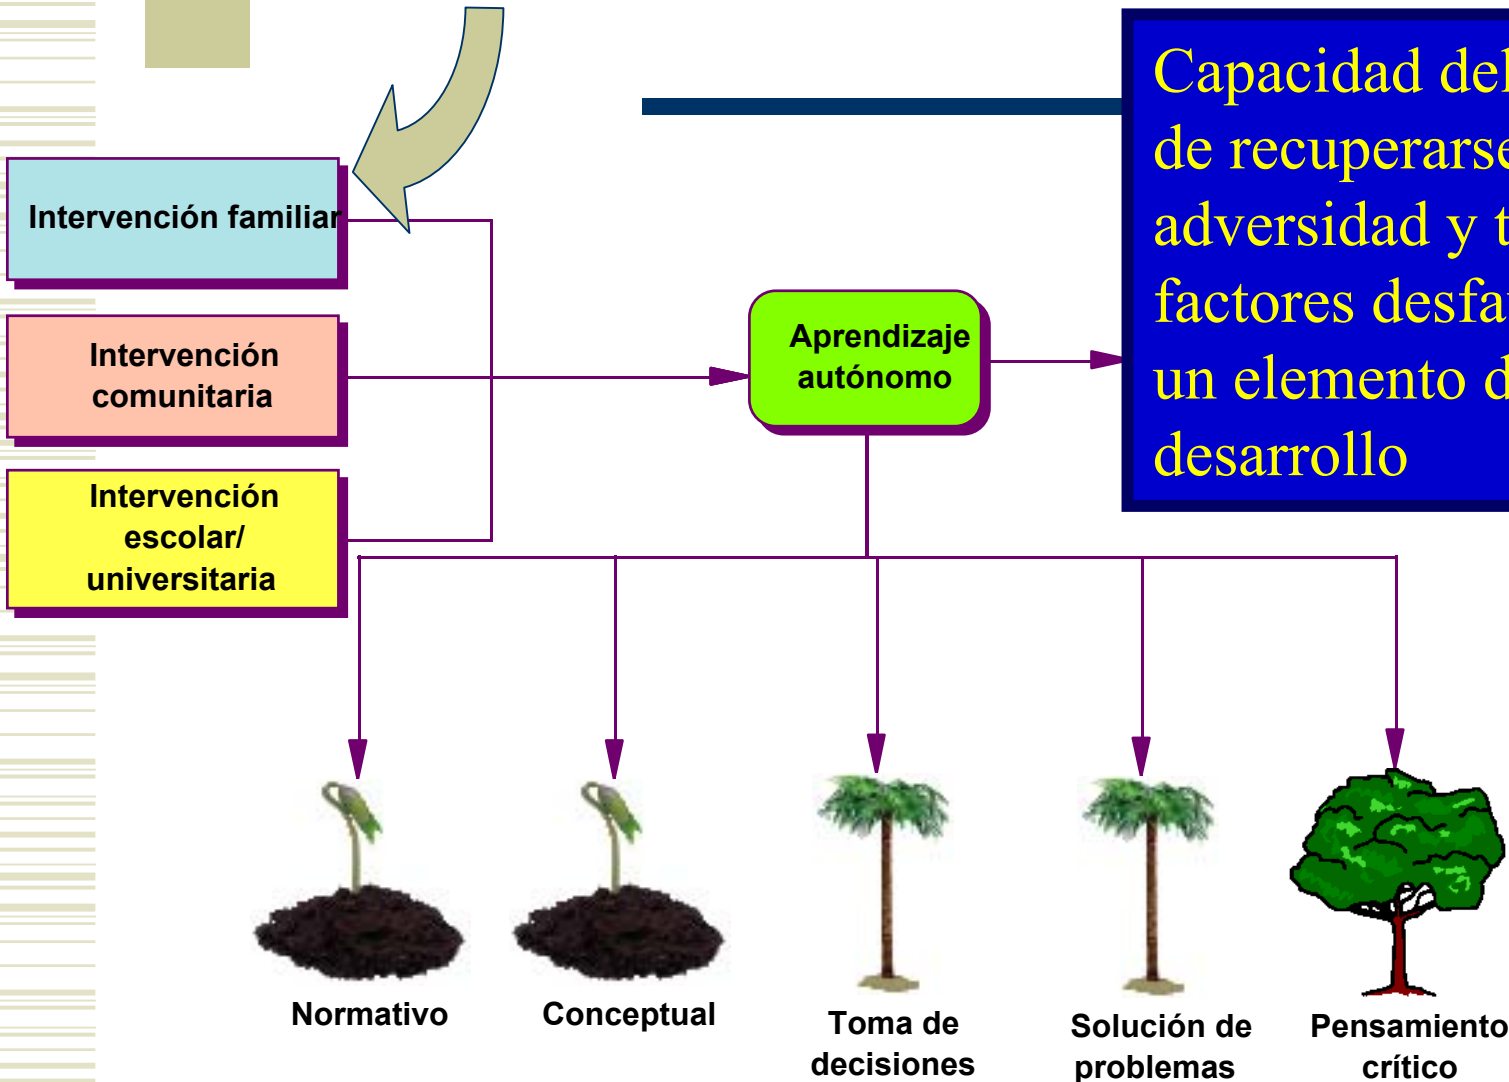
Intervención familiar

Intervención comunitaria

Intervención escolar/ universitaria

Aprendizaje autónomo

Capacidad del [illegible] de recuperarse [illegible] adversidad y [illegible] factores desfa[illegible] un elemento d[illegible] desarrollo

Normativo

Conceptual

Toma de decisiones

Solución de problemas

Pensamiento crítico